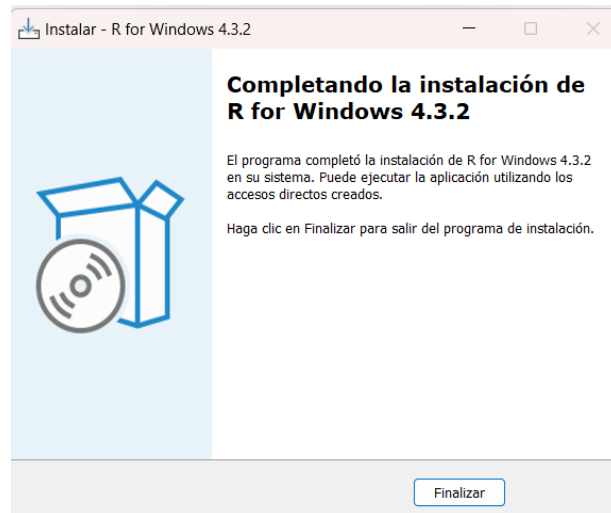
Instalar - R for Windows 4.3.2

Completando la instalación de R for Windows 4.3.2

El programa completó la instalación de R for Windows 4.3.2 en su sistema. Puede ejecutar la aplicación utilizando los accesos directos creados.

Haga clic en Finalizar para salir del programa de instalación.

Finalizar